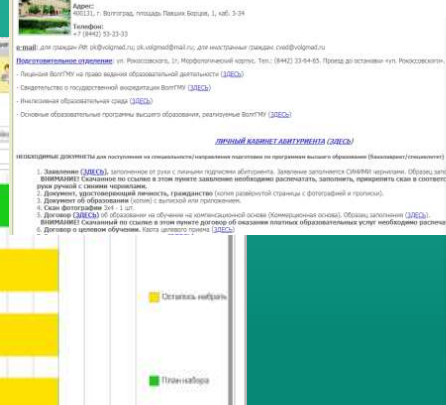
Адрес:
400131, г. Волгоград, площадь Павших Борцов, 1, каб. 3-34

Телефон:
+7 (8442) 53-23-33

e-mail: для граждан РФ: pk@volgmed.ru; ok.volgmed@mail.ru; для иностранных граждан: cred@volgmed.ru

Подготовительное отделение: ул. Рокоссовского, 1г, Морфологический корпус, Тел.: (8442) 23-64-65. Проезд до остановки «ул. Рокоссовского»

- Лицензия ВолгГМУ на право ведения образовательной деятельности (ЗДЕСЬ)

- Свидетельство о государственной аккредитации ВолгГМУ (ЗДЕСЬ)

- Инклюзивная образовательная среда (ЗДЕСЬ)

- Основные образовательные программы высшего образования, реализуемые ВолгГМУ (ЗДЕСЬ)

ЛИЧНЫЙ КАБИНЕТ АБИТУРИЕНТА (ЗДЕСЬ)

НЕОБХОДИМЫЕ ДОКУМЕНТЫ для поступления на специальности/направления подготовки по программам высшего образования (бакалавриат/специалитет)

1. Заявление (ЗДЕСЬ), заполненное от руки с личными подписями абитуриента. Заявление заполняется СИНИМИ чернилами. Образец запо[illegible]
ВНИМАНИЕ! Скачанное по ссылке в этом пункте заявление необходимо распечатать, заполнить, прикрепить скан с соответс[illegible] руки с синими чернилами.
2. Документ, удостоверяющий личность, гражданство (копия разворотной страницы с фотографией и пропиской).
3. Документ об образовании (копия) с выпиской или приложением.
4. Скан фотографии 3x4 - 1 шт.
5. Договор (ЗДЕСЬ) об обучении на обучение на компенсационной основе (Коммерческая основа). Образец заполнения (ЗДЕСЬ).
ВНИМАНИЕ! Скачанный по ссылке в этом пункте договор об оказании платных образовательных услуг необходимо распечата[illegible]
6. Договор о целевом обучении. Квота целевого приема (ЗДЕСЬ).

Осталось набрать

План набора